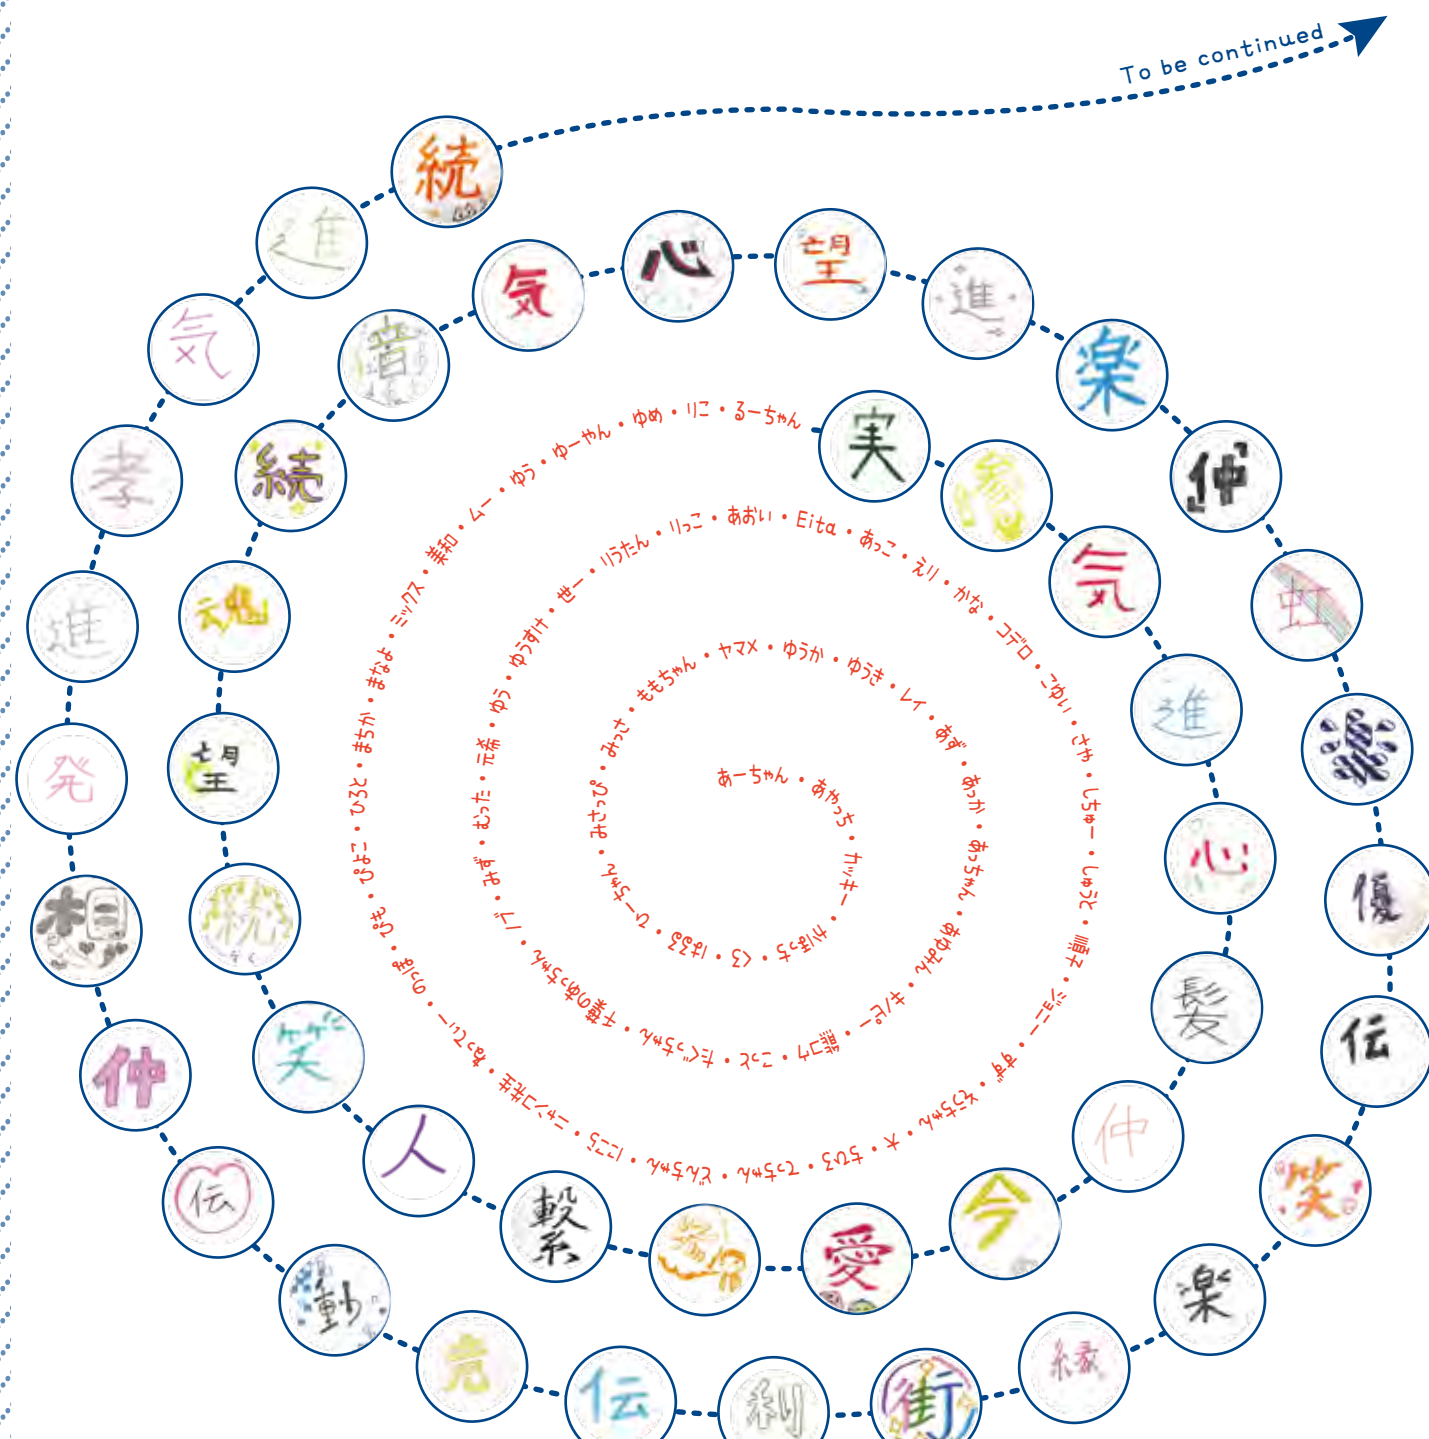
To be continued

続 進 気 孝 進 発 想 仲 伝 動 虎 伝 利 衝 縁 楽 笑 伝 優 楽 虹 仲 楽 進 望 心 気 音 続 魂 望 続 笑 人 繋 縁 愛 今 仲 髪 心 進 気 縁 実

あーちゃん・あやっち・カッキー・かぼちゃ・くろ・ぱるる・ゆーちゃん・みさっぴ・みっさ・ももちゃん・ヤマメ・ゆうか・ゆうき・レイ・あず・あっか・あっちゃん・あゆみん・キノピー・黒ゴム・こっこ・だいちゃん・千種のあっちゃん・ノブ・みず・むった・元希・ゆう・ゆうすけ・せー・りうたん・りっこ・あおい・Eita・あっこ・えり・かな・コデロ・つかい・さや・しちゅー・しゅうと・土偏・ジミー・すず・そうちゃん・大・ちひろ・ともちゃん・なおちゃん・にこる・にっしゃん・土井ジロ・あっこ・ニーバー・のりき・ひき・ぴよこ・ひろと・まちか・まなか・ミックス・美和・ムー・ゆう・ゆーやん・ゆめ・りこ・るーちゃん